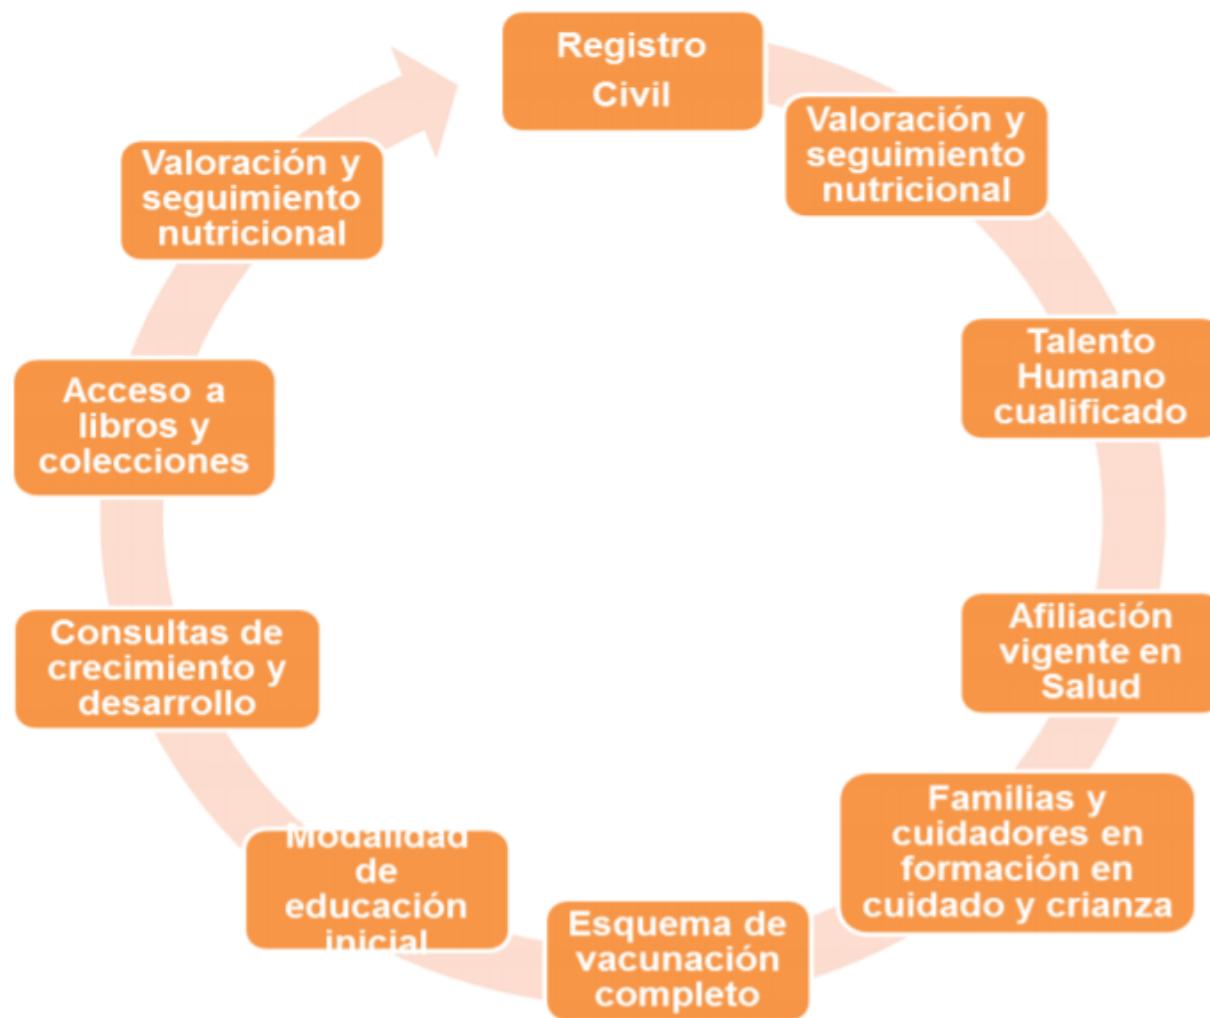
Registro Civil

Valoración y seguimiento nutricional

Talento Humano cualificado

Afiliación vigente en Salud

Familias y cuidadores en formación en cuidado y crianza

Esquema de vacunación completo

Modalidad de educación inicial

Consultas de crecimiento y desarrollo

Acceso a libros y colecciones

Valoración y seguimiento nutricional